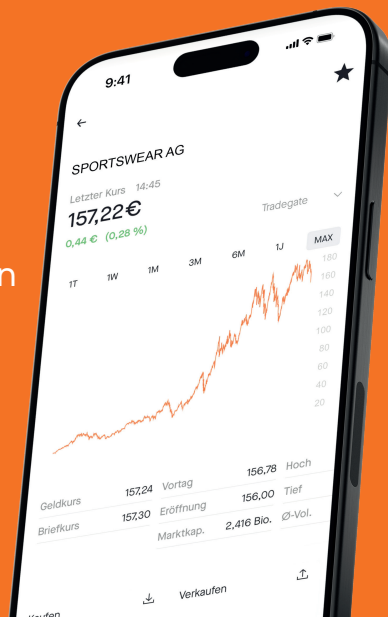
9:41

←

SPORTSWEAR AG

Letzter Kurs 14:45

157,22€

Tradegate

0,44 € (0,28 %)

1T 1W 1M 3M 6M 1J MAX

180
160
140
120
100
80
60
40
20

Geldkurs 157,24
Briefkurs 157,30
Vortag 156,78
Eröffnung 156,00
Marktkap. 2,416 Bio.
Hoch
Tief
Ø-Vol.

Kaufen
Verkaufen